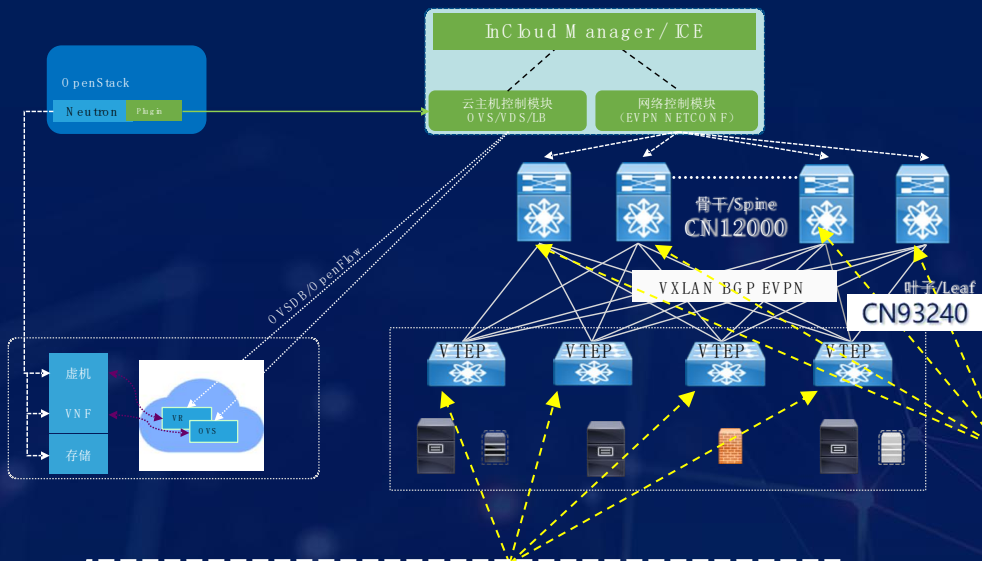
InCloud Manager/ICE

OpenStack

Neutron

Plugin

云主机控制模块
OVS/VDS/LB

网络控制模块
(EVPN NETCONF)

骨干/Spine
CN12000

叶子/Leaf
CN93240

VXLAN BGP EVPN

OVSDB/OpenFlow

VTEP

VTEP

VTEP

VTEP

虚机

VNF

存储

VR

OVS